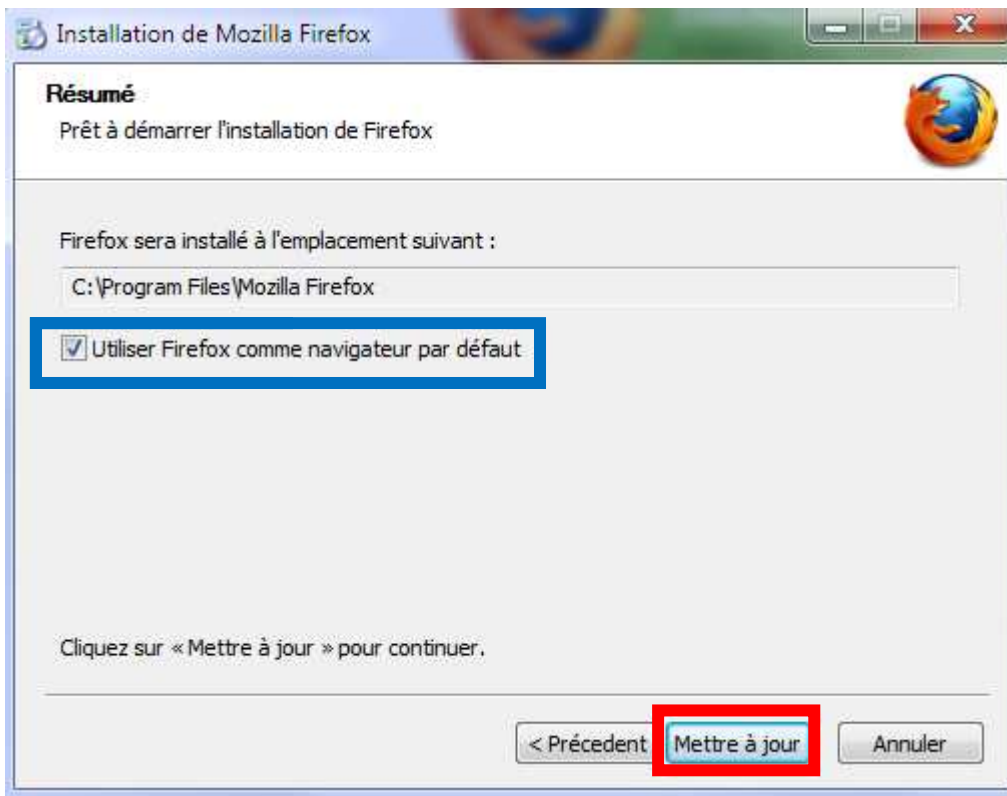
Installation de Mozilla Firefox

Résumé
Prêt à démarrer l'installation de Firefox

Firefox sera installé à l'emplacement suivant :

C:\Program Files\Mozilla Firefox

Utiliser Firefox comme navigateur par défaut

Cliquez sur « Mettre à jour » pour continuer.

< Précedent | Mettre à jour | Annuler